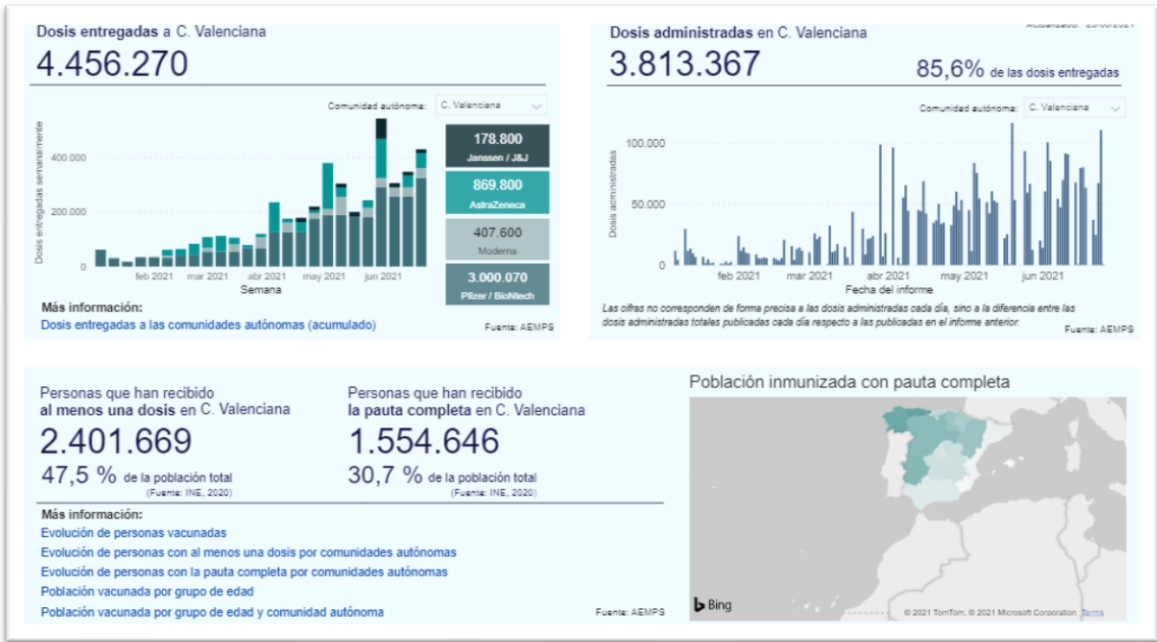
Dosis entregadas a C. Valenciana
4.456.270

Comunidad autónoma: C. Valenciana

Dosis entregadas semanalmente

400.000
200.000
0

feb 2021 mar 2021 abr 2021 may 2021 jun 2021
Semana

178.800
Janssen / J&J

869.800
AstraZeneca

407.600
Moderna

3.000.070
Pfizer / BioNtech

Más información:
Dosis entregadas a las comunidades autónomas (acumulado)

Fuente: AEMPS

Dosis administradas en C. Valenciana
3.813.367
85,6% de las dosis entregadas

Comunidad autónoma: C. Valenciana

Dosis administradas

100.000
50.000
0

feb 2021 mar 2021 abr 2021 may 2021 jun 2021
Fecha del informe

Las cifras no corresponden de forma precisa a las dosis administradas cada día, sino a la diferencia entre las dosis administradas totales publicadas cada día respecto a las publicadas en el informe anterior.

Fuente: AEMPS

Personas que han recibido
al menos una dosis en C. Valenciana
2.401.669
47,5 % de la población total
(Fuente: INE, 2020)

Personas que han recibido
la pauta completa en C. Valenciana
1.554.646
30,7 % de la población total
(Fuente: INE, 2020)

Más información:
Evolución de personas vacunadas
Evolución de personas con al menos una dosis por comunidades autónomas
Evolución de personas con la pauta completa por comunidades autónomas
Población vacunada por grupo de edad
Población vacunada por grupo de edad y comunidad autónoma

Fuente: AEMPS

Población inmunizada con pauta completa

Bing
© 2021 TomTom, © 2021 Microsoft Corporation Terms